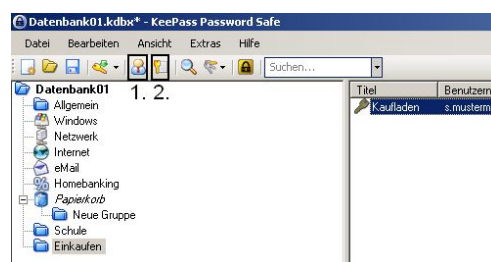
Datenbank01.kdbx* - KeePass Password Safe

Datei Bearbeiten Ansicht Extras Hilfe

Suchen...

1. 2.

Datenbank01
Allgemein
Windows
Netzwerk
Internet
eMail
Homebanking
Papierkorb
Neue Gruppe
Schule
Einkaufen

| Titel | Benutzern |
|---|---|
| Kaufladen | s.musterm |